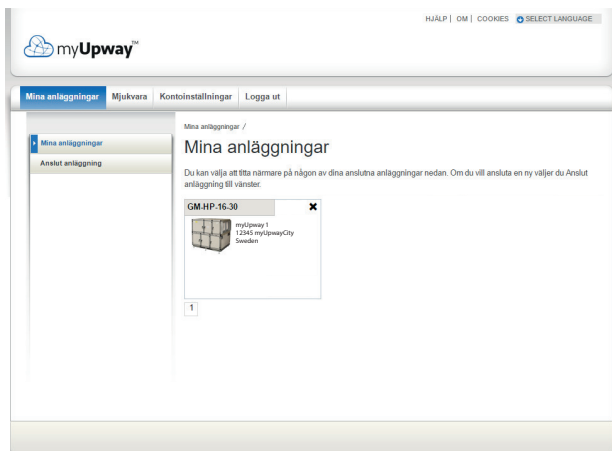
HJÄLP | OM | COOKIES SELECT LANGUAGE

myUpway™

Mina anläggningar Mjukvara Kontoinställningar Logga ut

Mina anläggningar
Anslut anläggning

Mina anläggningar /

Mina anläggningar

Du kan välja att titta närmare på någon av dina anslutna anläggningar nedan. Om du vill ansluta en ny väljer du Anslut anläggning till vänster.

GM-HP-16-30 ✖

myUpway 1
12345 myUpwayCity
Sweden

1